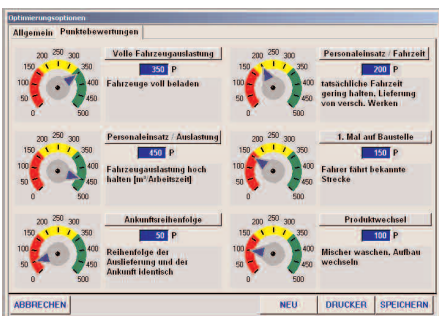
Optimierungsoptionen

Allgemein | Punktebewertungen

200 250 300
150 350
100 400
50 450
0 500

Volle Fahrzeugauslastung
350 P
Fahrzeuge voll beladen

200 250 300
150 350
100 400
50 450
0 500

Personaleinsatz / Fahrzeit
200 P
tatsächliche Fahrzeit gering halten, Lieferung von versch. Werken

200 250 300
150 350
100 400
50 450
0 500

Personaleinsatz / Auslastung
450 P
Fahrzeugauslastung hoch halten [m³/Arbeitszeit]

200 250 300
150 350
100 400
50 450
0 500

1. Mal auf Baustelle
150 P
Fahrer fährt bekannte Strecke

200 250 300
150 350
100 400
50 450
0 500

Ankunftsreihenfolge
50 P
Reihenfolge der Auslieferung und der Ankunft identisch

200 250 300
150 350
100 400
50 450
0 500

Produktwechsel
100 P
Mischer waschen, Aufbau wechseln

ABBRECHEN
NEU
DRUCKER
SPEICHERN